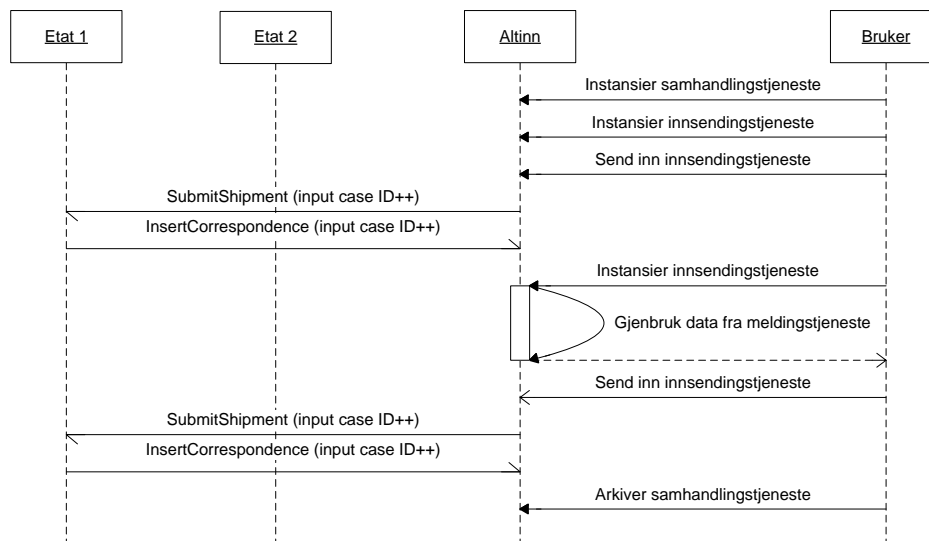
Etat 1

Etat 2

Altinn

Bruker

Instansier samhandlingstjeneste

Instansier innsendingstjeneste

Send inn innsendingstjeneste

SubmitShipment (input case ID++)

InsertCorrespondence (input case ID++)

Instansier innsendingstjeneste

Gjenbruk data fra meldingstjeneste

Send inn innsendingstjeneste

SubmitShipment (input case ID++)

InsertCorrespondence (input case ID++)

Arkiver samhandlingstjeneste